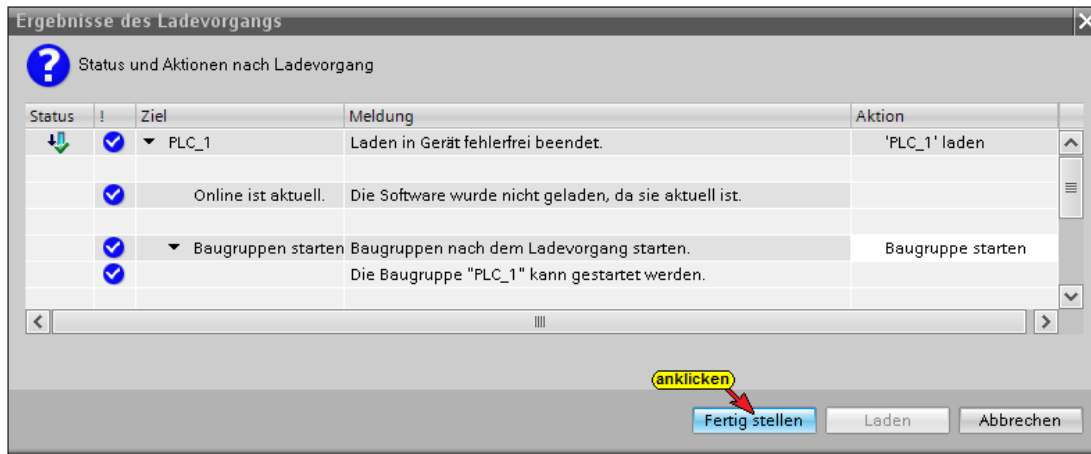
Ergebnisse des Ladevorgangs

Status und Aktionen nach Ladevorgang

| Status | ! | Ziel | Meldung | Aktion |
|---|---|---|---|---|
| | | PLC_1 | Laden in Gerät fehlerfrei beendet. | 'PLC_1' laden |
| | | Online ist aktuell. | Die Software wurde nicht geladen, da sie aktuell ist. | |
| | | Baugruppen starten | Baugruppen nach dem Ladevorgang starten. | Baugruppe starten |
| | | | Die Baugruppe "PLC_1" kann gestartet werden. | |

anklicken

Fertig stellen | Laden | Abbrechen